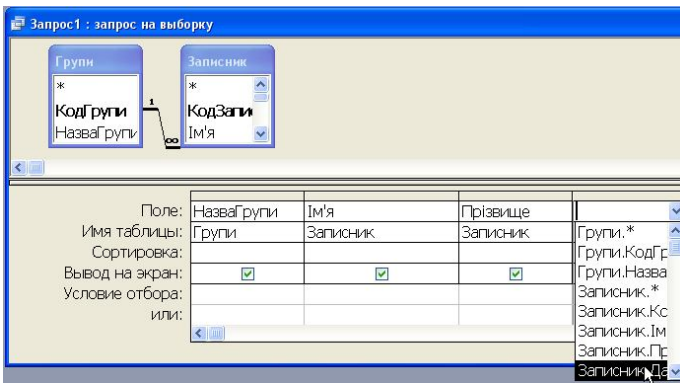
Запрос1 : запрос на выборку

Групи
*
КодГрупи
НазваГрупи

Записник
*
КодЗапи
Ім'я

1
∞

| Поле: | НазваГрупи | Ім'я | Прізвище | |
|---|---|---|---|---|
| Имя таблицы: | Групи | Записник | Записник | Групи.* |
| Сортировка: | | | | Групи.КодГр |
| Вывод на экран: | ☑ | ☑ | ☑ | Групи.Назва |
| Условие отбора: | | | | Записник.* |
| или: | | | | Записник.Кс |
| | | | | Записник.Ім |
| | | | | Записник.Пр |
| | | | | Записник.Да |